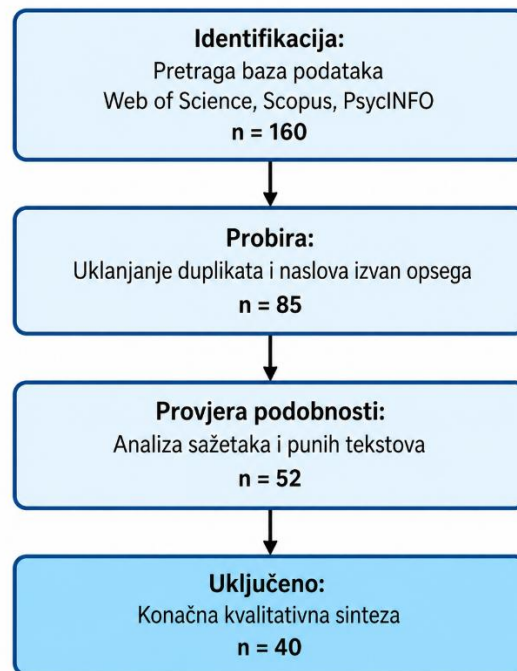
Identifikacija:
Pretraga baza podataka
Web of Science, Scopus, PsycINFO
n = 160

Probira:
Uklanjanje duplikata i naslova izvan opsega
n = 85

Provjera podobnosti:
Analiza sažetaka i punih tekstova
n = 52

Uključeno:
Konačna kvalitativna sinteza
n = 40